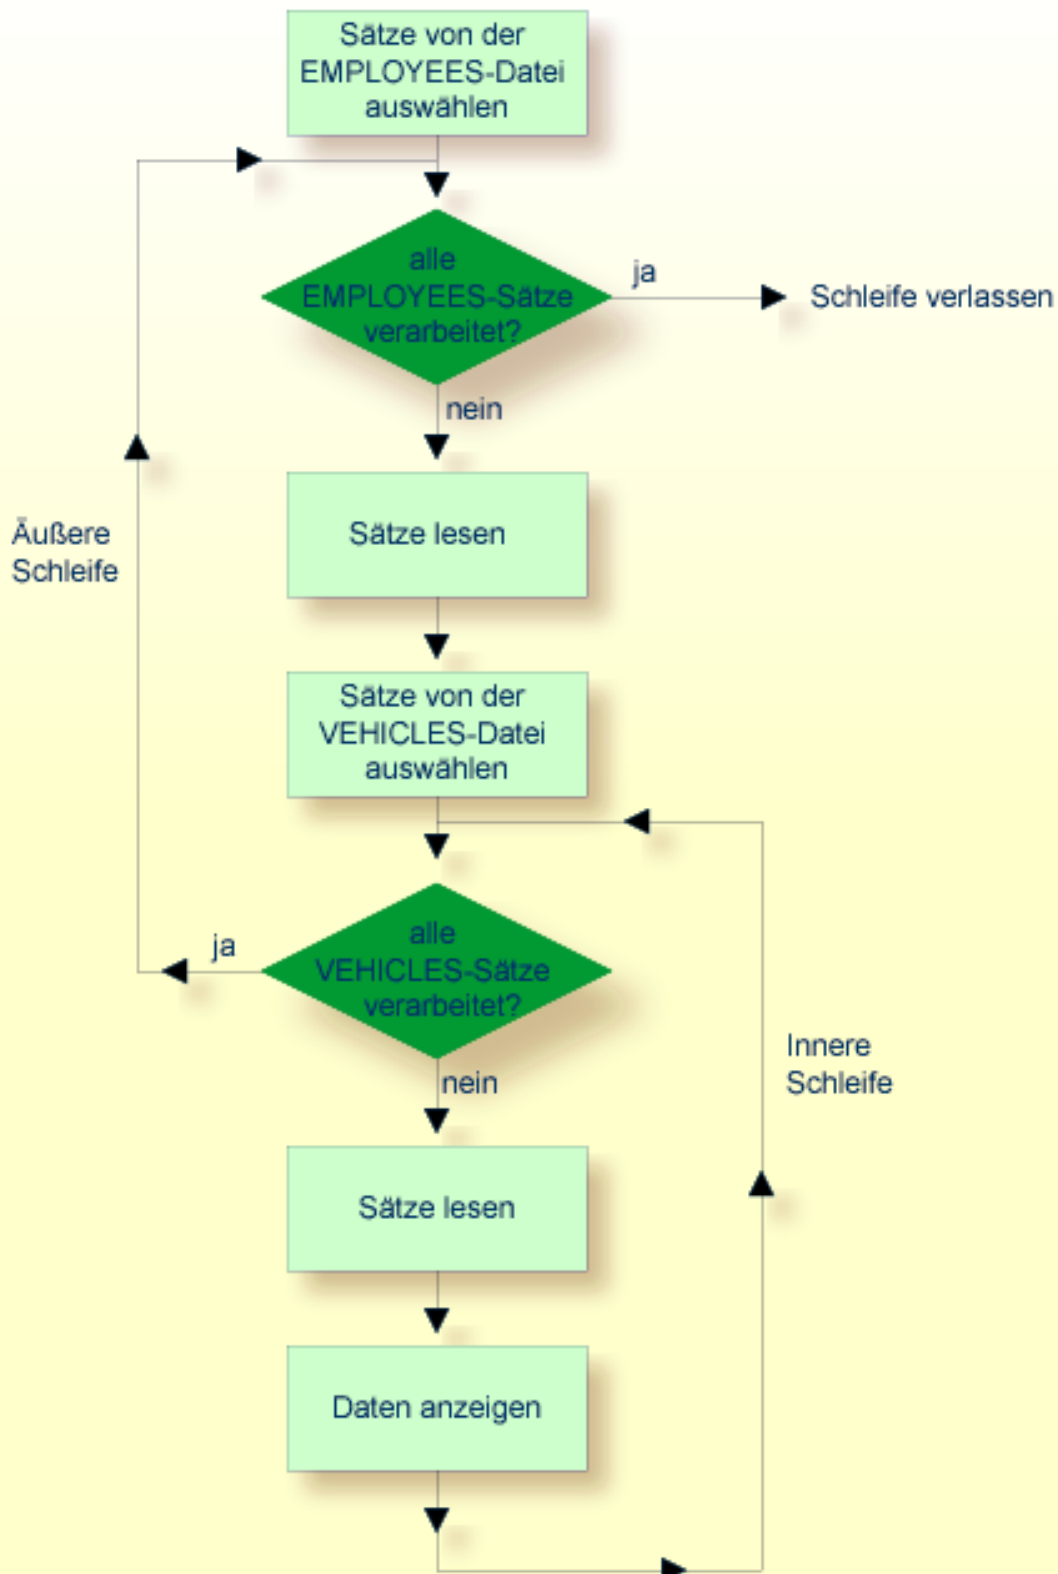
Sätze von der EMPLOYEES-Datei auswählen

alle EMPLOYEES-Sätze verarbeitet?

ja

Schleife verlassen

nein

Äußere Schleife

Sätze lesen

Sätze von der VEHICLES-Datei auswählen

alle VEHICLES-Sätze verarbeitet?

ja

nein

Innere Schleife

Sätze lesen

Daten anzeigen